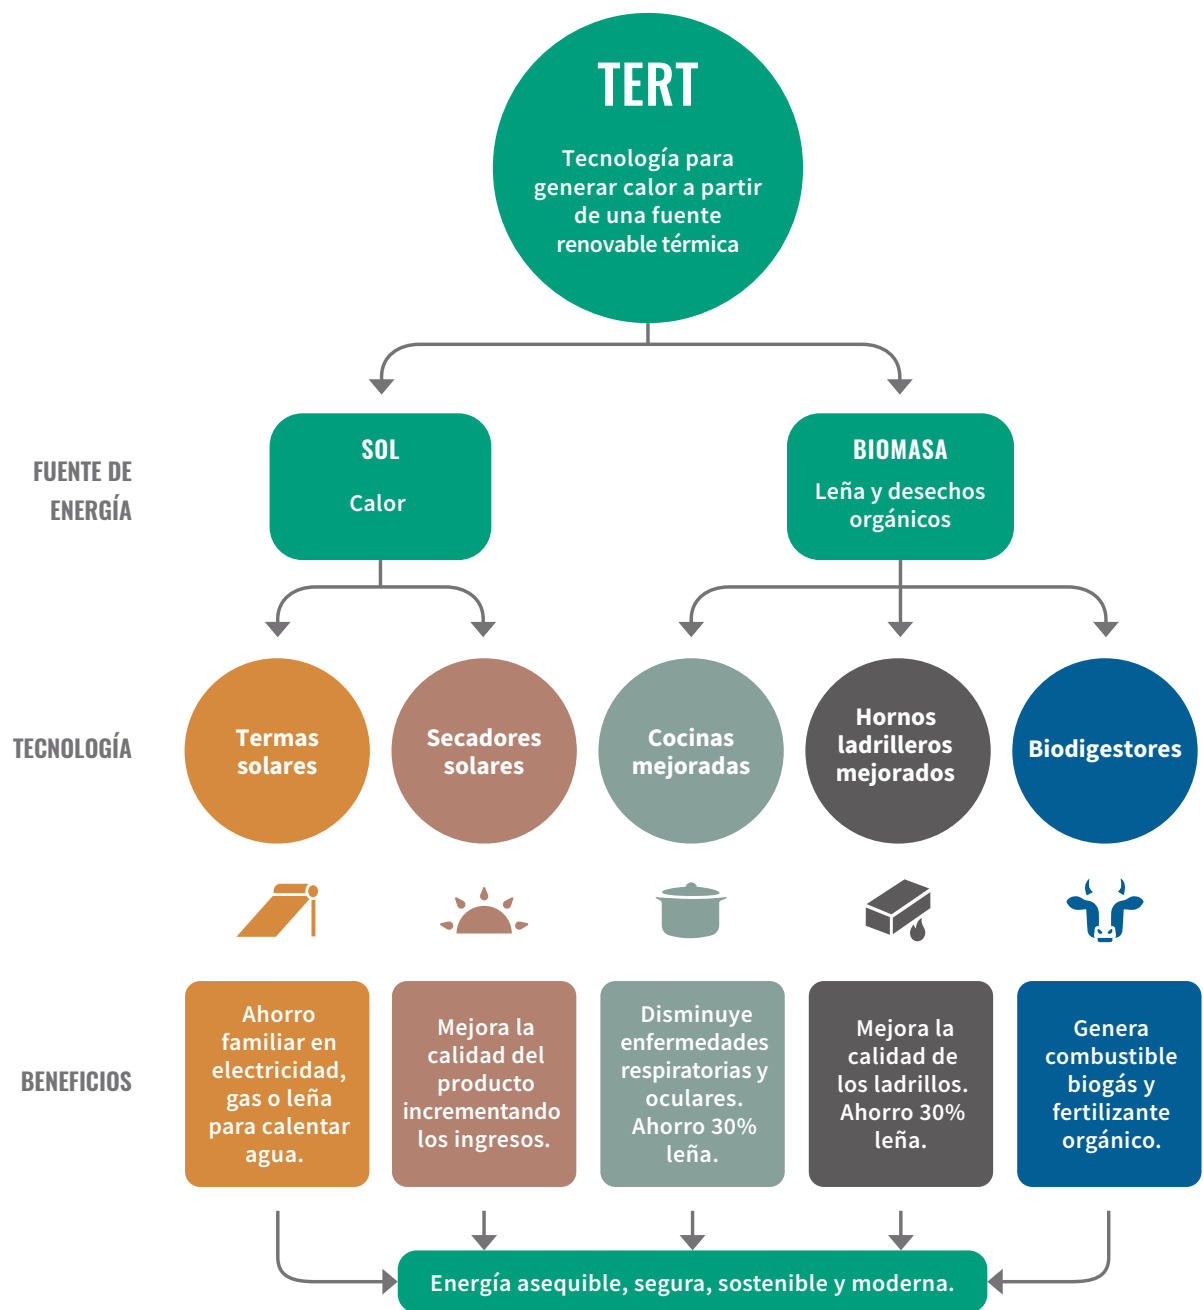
TERT

Tecnología para generar calor a partir de una fuente renovable térmica

FUENTE DE ENERGÍA

SOL

Calor

BIOMASA

Leña y desechos orgánicos

TECNOLOGÍA

Termas solares

Secadores solares

Cocinas mejoradas

Hornos ladrilleros mejorados

Biodigestores

BENEFICIOS

Ahorro familiar en electricidad, gas o leña para calentar agua.

Mejora la calidad del producto incrementando los ingresos.

Disminuye enfermedades respiratorias y oculares. Ahorro 30% leña.

Mejora la calidad de los ladrillos. Ahorro 30% leña.

Genera combustible biogás y fertilizante orgánico.

Energía asequible, segura, sostenible y moderna.